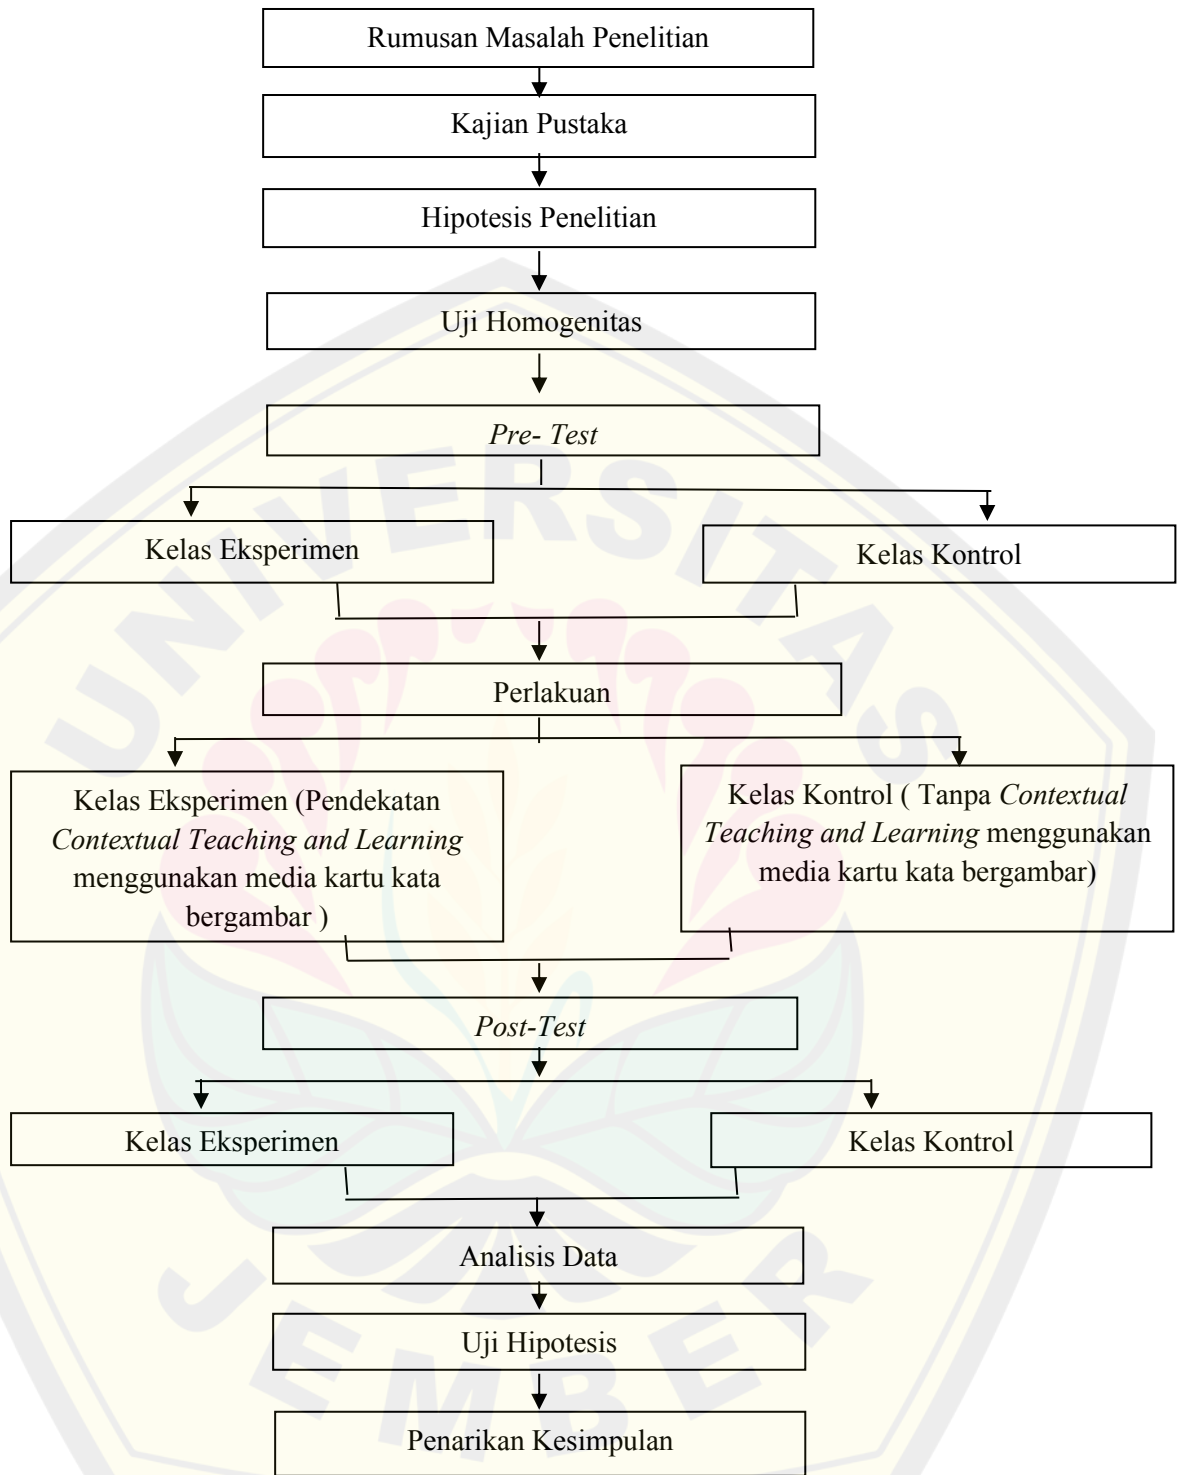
Rumusan Masalah Penelitian

Kajian Pustaka

Hipotesis Penelitian

Uji Homogenitas

Pre- Test

Kelas Eksperimen

Kelas Kontrol

Perlakuan

Kelas Eksperimen (Pendekatan Contextual Teaching and Learning menggunakan media kartu kata bergambar )

Kelas Kontrol ( Tanpa Contextual Teaching and Learning menggunakan media kartu kata bergambar)

Post-Test

Kelas Eksperimen

Kelas Kontrol

Analisis Data

Uji Hipotesis

Penarikan Kesimpulan

UNIVERSITAS JEMBER